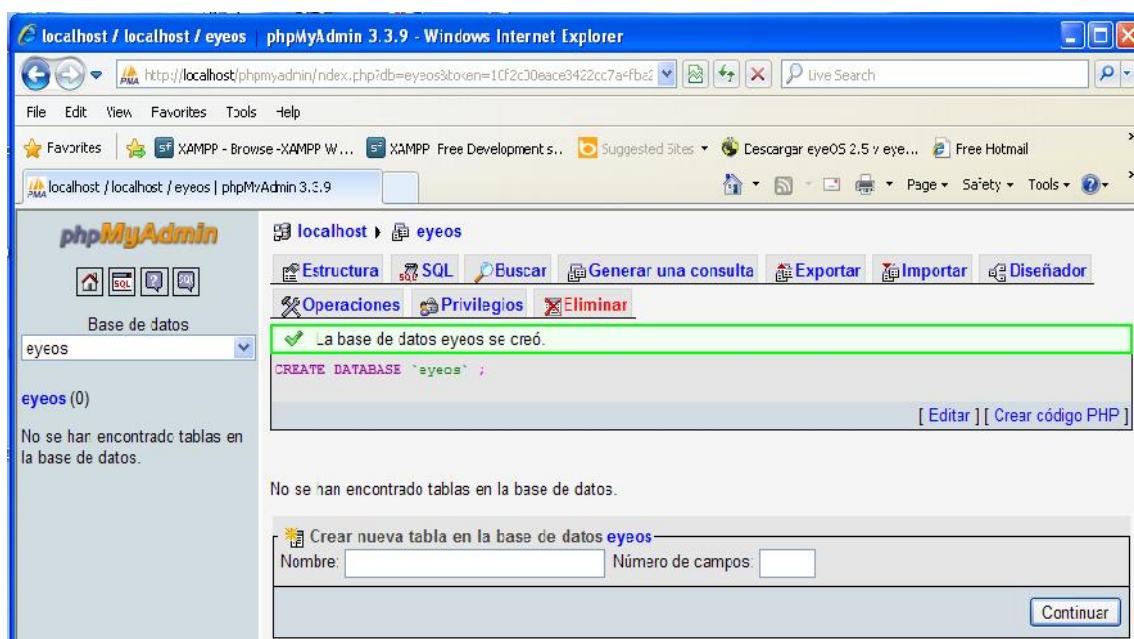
localhost / localhost / eyeos | phpMyAdmin 3.3.9 - Windows Internet Explorer

http://localhost/phpmyadmin/index.php?db=eyeos&token=10f2c30eace3422cc7a4fba2

Live Search

File Edit View Favorites Tools Help

Favorites | XAMPP - Browse -XAMPP W... XAMPP Free Development s... Suggested Sites ▾ Descargar eyeOS 2.5 y eye... Free Hotmail

localhost / localhost / eyeos | phpMyAdmin 3.3.9

Page ▾ Safety ▾ Tools ▾

phpMyAdmin

Base de datos

eyeos

eyeos (0)

No se han encontrado tablas en la base de datos.

localhost ▸ eyeos

Estructura SQL Buscar Generar una consulta Exportar Importar Diseñador

Operaciones Privilegios Eliminar

La base de datos eyeos se creó.

CREATE DATABASE `eyeos` ;

[ Editar ] [ Crear código PHP ]

No se han encontrado tablas en la base de datos.

Crear nueva tabla en la base de datos eyeos

Nombre: Número de campos:

Continuar